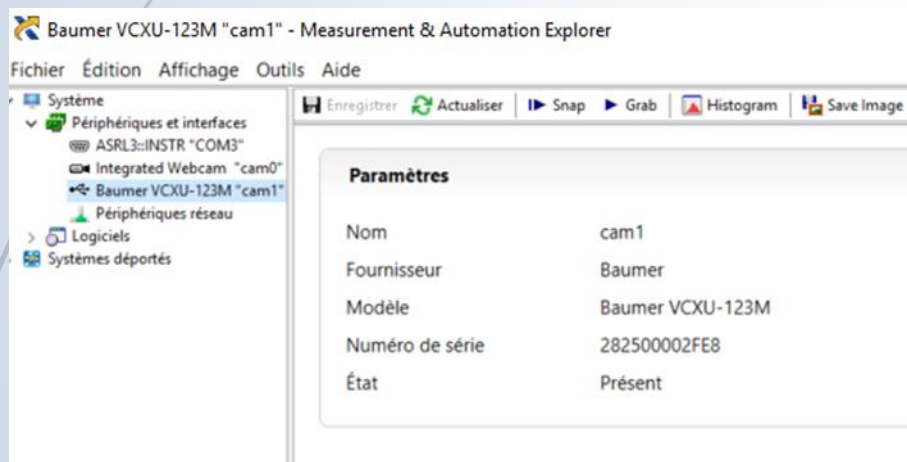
Baumer VCXU-123M "cam1" - Measurement & Automation Explorer

Fichier Édition Affichage Outils Aide

Système
Périphériques et interfaces
ASRL3::INSTR "COM3"
Integrated Webcam "cam0"
Baumer VCXU-123M "cam1"
Périphériques réseau
Logiciels
Systèmes déportés

Enregistrer Actualiser Snap Grab Histogram Save Image

Paramètres

| | |
|---|---|
| Nom | cam1 |
| Fournisseur | Baumer |
| Modèle | Baumer VCXU-123M |
| Numéro de série | 282500002FE8 |
| État | Présent |